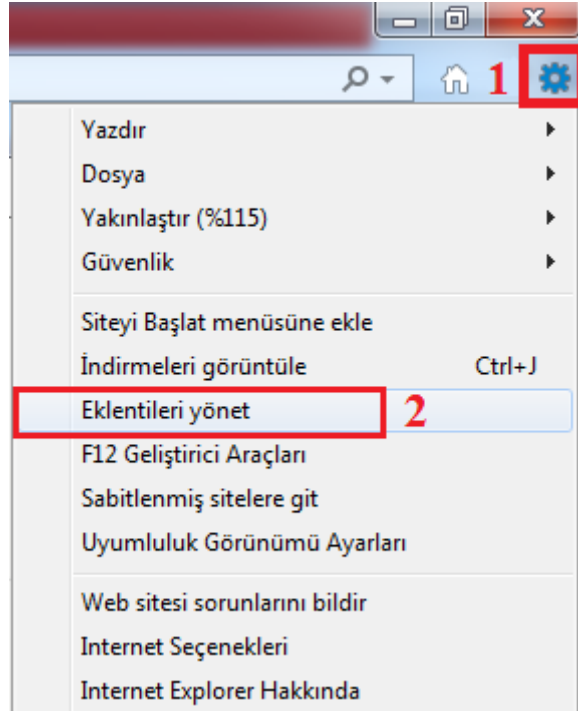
1

Yazdır
Dosya
Yakınlaştır (%115)
Güvenlik

Siteyi Başlat menüsüne ekle
İndirmeleri görüntüle Ctrl+J
Eklentileri yönet 2
F12 Geliştirici Araçları
Sabitlenmiş sitelere git
Uyumluluk Görünümü Ayarları

Web sitesi sorunlarını bildir
Internet Seçenekleri
Internet Explorer Hakkında